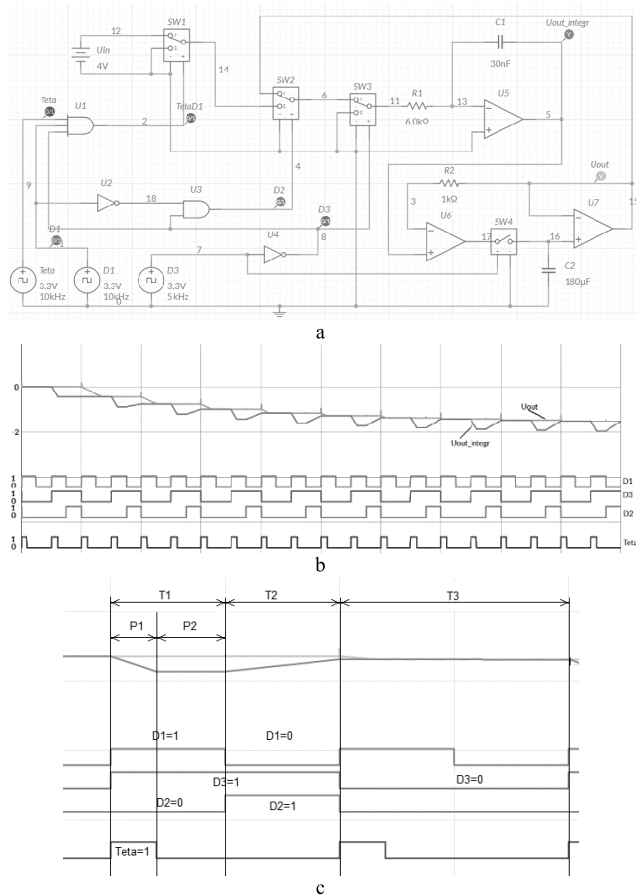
12
SW1
Uin
4V
14
C1
Uout_integr
30nF
Teta
U1
TetaD1
2
SW2
6
SW3
11
R1
6.0kΩ
13
U5
5
9
U2
18
U3
4
D2
R2
1kΩ
Uout
3
U6
SW4
17
16
U7
15
D1
D3
7
U4
8
Teta
3.3V
10kHz
D1
3.3V
10kHz
0
D3
3.3V
5kHz
C2
180μF

a

0
-2
Uout
Uout_integr
1
0
1
0
1
0
1
0
D1
D3
D2
Teta

b

T1
T2
T3
P1
P2
D1=1
D1=0
D3=1
D3=0
D2=0
D2=1
Teta=1

c